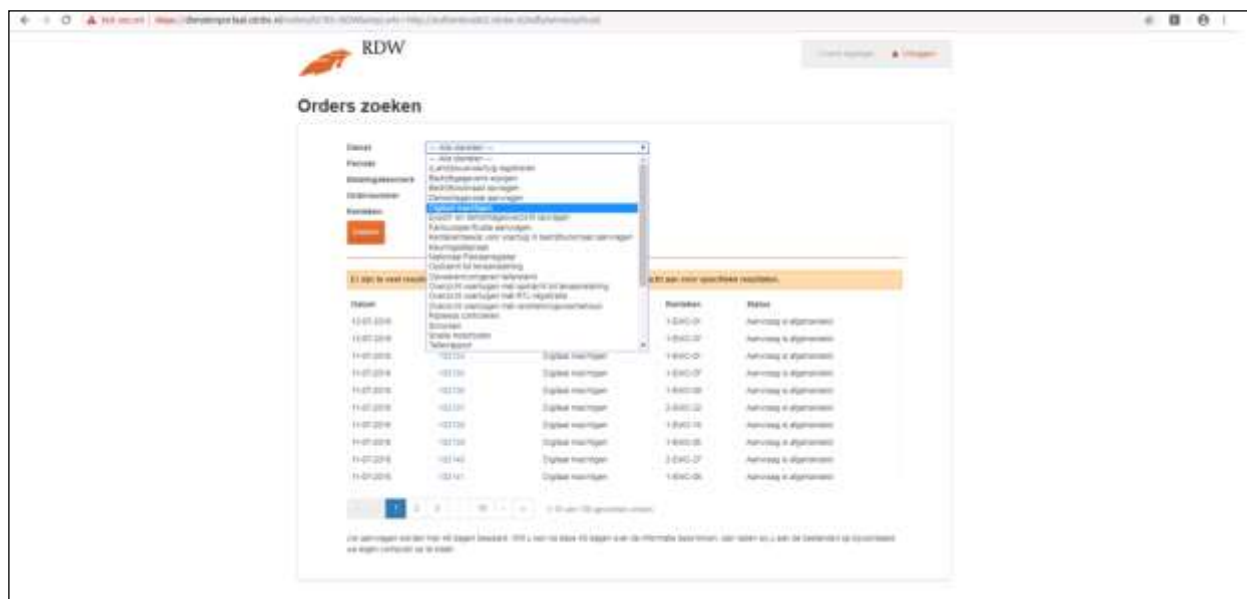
Not secure | https://dienstenportaal.rdw.nl/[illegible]

RDW

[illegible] Uitloggen

Orders zoeken

Dienst
Periode
Betalingskenmerk
Ordernummer
Kenteken
Zoeken

-- Alle diensten --
-- Alle diensten --
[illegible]
Bedrijfsgegevens wijzigen
Bedrijfsvoorraad aanvragen
Dienstengebruik aanvragen
Digitaal machtigen
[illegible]
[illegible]
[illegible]
Keuringsstations
Nationaal Parkeerregister
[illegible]
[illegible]
Overzicht voertuigen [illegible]
Overzicht voertuigen met RTL registratie
Overzicht voertuigen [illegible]
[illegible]
Schorsen
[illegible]
Tellerrapport

Er zijn te veel resulta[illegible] ...cht aan voor specifieke resultaten.

| Datum | | | Kenteken | Status |
|---|---|---|---|---|
| 12-07-2018 | | | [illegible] | Aanvraag is afgenomen |
| 12-07-2018 | | | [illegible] | Aanvraag is afgenomen |
| 11-07-2018 | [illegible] | Digitaal machtigen | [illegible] | Aanvraag is afgenomen |
| 11-07-2018 | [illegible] | Digitaal machtigen | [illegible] | Aanvraag is afgenomen |
| 11-07-2018 | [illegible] | Digitaal machtigen | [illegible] | Aanvraag is afgenomen |
| 11-07-2018 | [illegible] | Digitaal machtigen | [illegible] | Aanvraag is afgenomen |
| 11-07-2018 | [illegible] | Digitaal machtigen | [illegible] | Aanvraag is afgenomen |
| 11-07-2018 | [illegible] | Digitaal machtigen | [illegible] | Aanvraag is afgenomen |
| 11-07-2018 | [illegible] | Digitaal machtigen | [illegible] | Aanvraag is afgenomen |
| 11-07-2018 | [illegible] | Digitaal machtigen | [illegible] | Aanvraag is afgenomen |

1 2 3 ... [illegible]

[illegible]